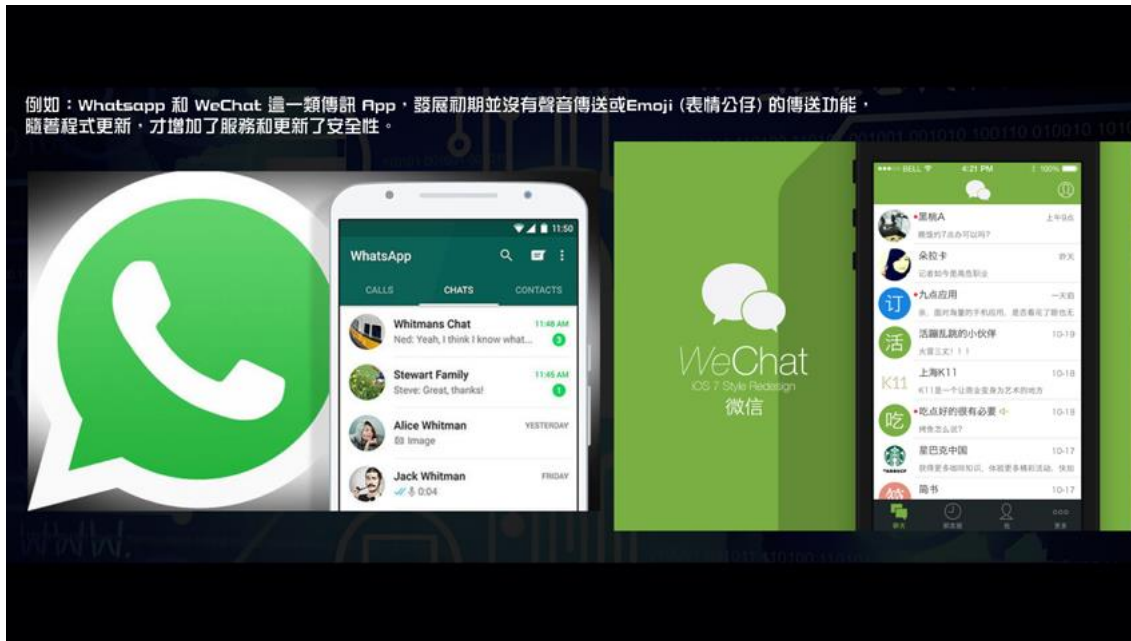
例如：Whatsapp 和 WeChat 這一類傳訊 App，發展初期並沒有聲音傳送或Emoji (表情公仔) 的傳送功能，隨著程式更新，才增加了服務和更新了安全性。

11:50
WhatsApp
CALLS
CHATS
CONTACTS
Whitmans Chat
11:46 AM
Ned: Yeah, I think I know what...
3
Stewart Family
11:45 AM
Steve: Great, thanks!
1
Alice Whitman
YESTERDAY
Image
Jack Whitman
FRIDAY
0:04

WeChat
iOS 7 Style Redesign
微信

BELL
4:21 PM
100%
黑桃A
上午9点
晚饭约7点亦可以吗？
朵拉卡
昨天
记着如今是高危职业
订
九点应用
一天前
活
活蹦乱跳的小伙伴
10-19
大冒三丈！！！
K11
上海K11
10-18
K11是一个让商业变身为艺术的地方
吃
吃点好的很有必要
10-18
网鱼怎么说？
星巴克中国
10-17
简书
10-17
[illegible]